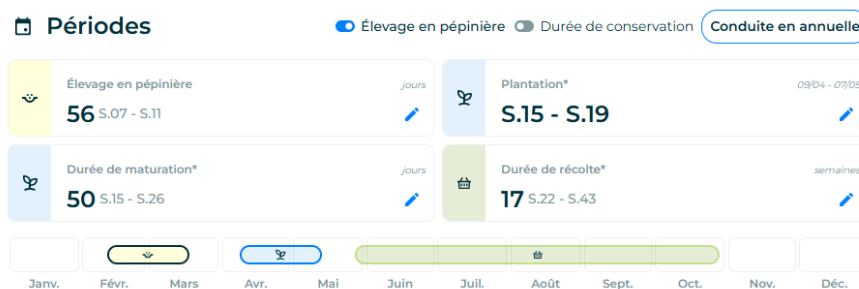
Périodes

Élevage en pépinière Durée de conservation Conduite en annuelle

Élevage en pépinière
jours
56 S.07 - S.11

Plantation*
09/04 - 07/05
S.15 - S.19

Durée de maturation*
jours
50 S.15 - S.26

Durée de récolte*
semaines
17 S.22 - S.43

Janv. Févr. Mars Avr. Mai Juin Juil. Août Sept. Oct. Nov. Déc.